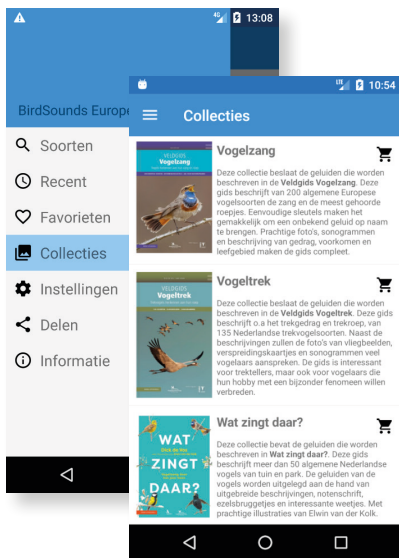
4G 13:08

BirdSounds Europe

Soorten

Recent

Favorieten

Collecties

Instellingen

Delen

Informatie

LTE 10:54

Collecties

VELDGIDS
Vogelzang

Vogelzang

Deze collectie beslaat de geluiden die worden beschreven in de **Veldgids Vogelzang**. Deze gids beschrijft van 200 algemene Europese vogelsoorten de zang en de meest gehoorde roepjes. Eenvoudige sleutels maken het gemakkelijk om een onbekend geluid op naam te brengen. Prachtige foto's, sonogrammen en beschrijving van gedrag, voorkomen en leefgebied maken de gids compleet.

VELDGIDS
Vogeltrek

Vogeltrek

Deze collectie beslaat de geluiden die worden beschreven in de **Veldgids Vogeltrek**. Deze gids beschrijft o.a het trekgedrag en trekroep, van 135 Nederlandse trekvogelsoorten. Naast de beschrijvingen zullen de foto's van vliegbeelden, verspreidingskaartjes en sonogrammen veel vogelaars aanspreken. De gids is interessant voor trektellers, maar ook voor vogelaars die hun hobby met een bijzonder fenomeen willen verbreden.

WAT ZINGT DAAR?

Wat zingt daar?

Deze collectie bevat de geluiden die worden beschreven in **Wat zingt daar?**. Deze gids beschrijft meer dan 50 algemene Nederlandse vogels van tuin en park. De geluiden van de vogels worden uitgelegd aan de hand van uitgebreide beschrijvingen, notenschrift, ezelsbruggetjes en interessante weetjes. Met prachtige illustraties van Elwin van der Kolk.